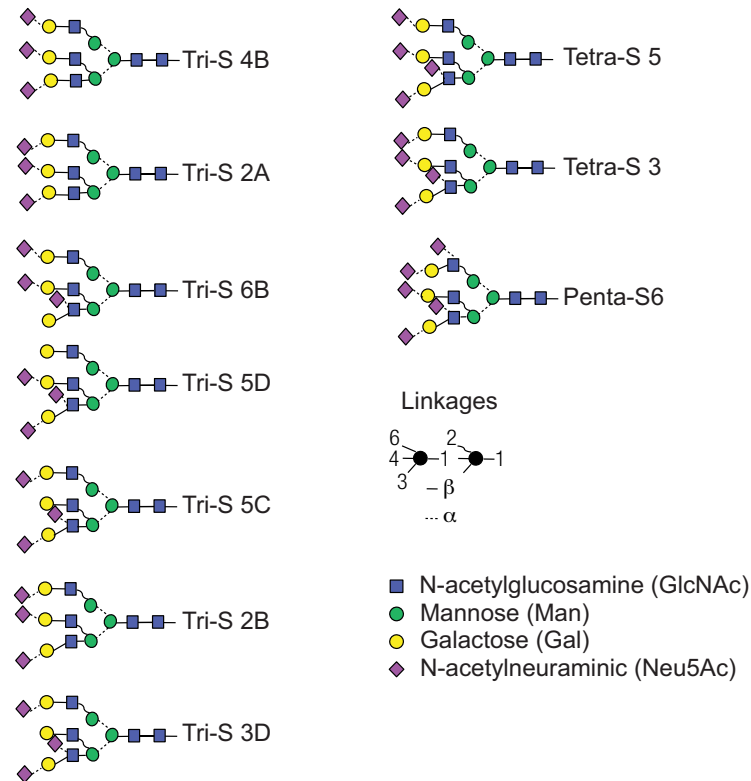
Tri-S 4B

Tri-S 2A

Tri-S 6B

Tri-S 5D

Tri-S 5C

Tri-S 2B

Tri-S 3D

Tetra-S 5

Tetra-S 3

Penta-S6

Linkages

6 4 3 1 2 1

– β

··· α

N-acetylglucosamine (GlcNAc)
Mannose (Man)
Galactose (Gal)
N-acetylneuraminic (Neu5Ac)